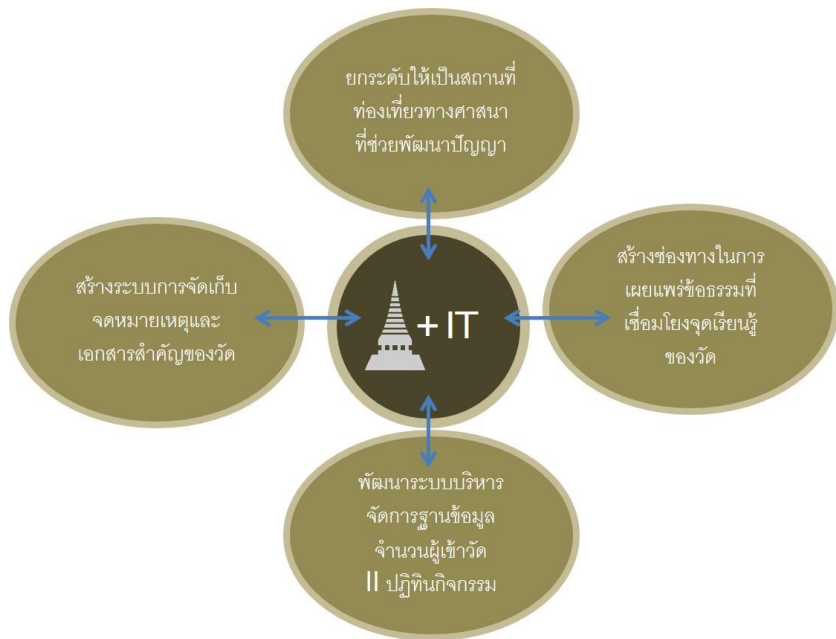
ยกระดับให้เป็นสถานที่
ท่องเที่ยวทางศาสนา
ที่ช่วยพัฒนาปัญญา

สร้างระบบการจัดเก็บ
จดหมายเหตุและ
เอกสารสำคัญของวัด

+ IT

สร้างช่องทางในการ
เผยแพร่ข้อธรรมที่
เชื่อมโยงจุดเรียนรู้
ของวัด

พัฒนาระบบบริหาร
จัดการฐานข้อมูล
จำนวนผู้เข้าวัด
II ปฏิทินกิจกรรม